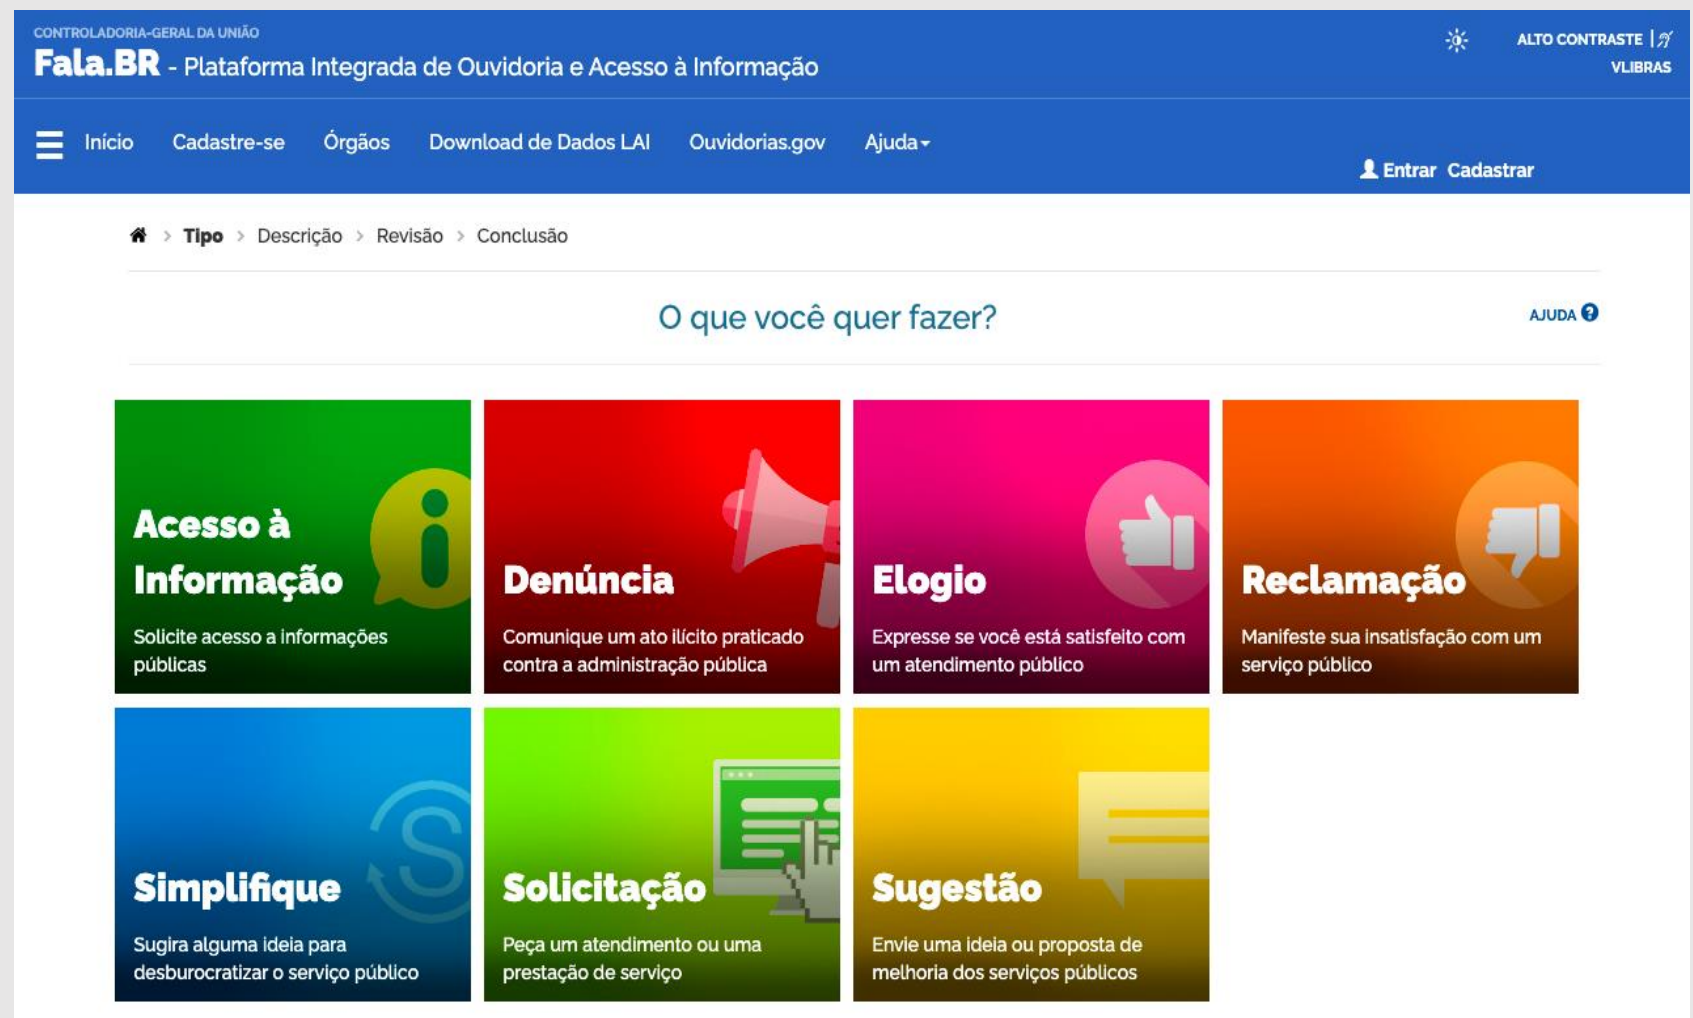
CONTROLADORIA-GERAL DA UNIÃO
Fala.BR - Plataforma Integrada de Ouvidoria e Acesso à Informação

ALTO CONTRASTE | VLIBRAS

Início Cadastre-se Órgãos Download de Dados LAI Ouvidorias.gov Ajuda

Entrar Cadastrar

Tipo > Descrição > Revisão > Conclusão

O que você quer fazer?

AJUDA

Acesso à Informação
Solicite acesso a informações públicas

Denúncia
Comunique um ato ilícito praticado contra a administração pública

Elogio
Expresse se você está satisfeito com um atendimento público

Reclamação
Manifeste sua insatisfação com um serviço público

Simplifique
Sugira alguma ideia para desburocratizar o serviço público

Solicitação
Peça um atendimento ou uma prestação de serviço

Sugestão
Envie uma ideia ou proposta de melhoria dos serviços públicos